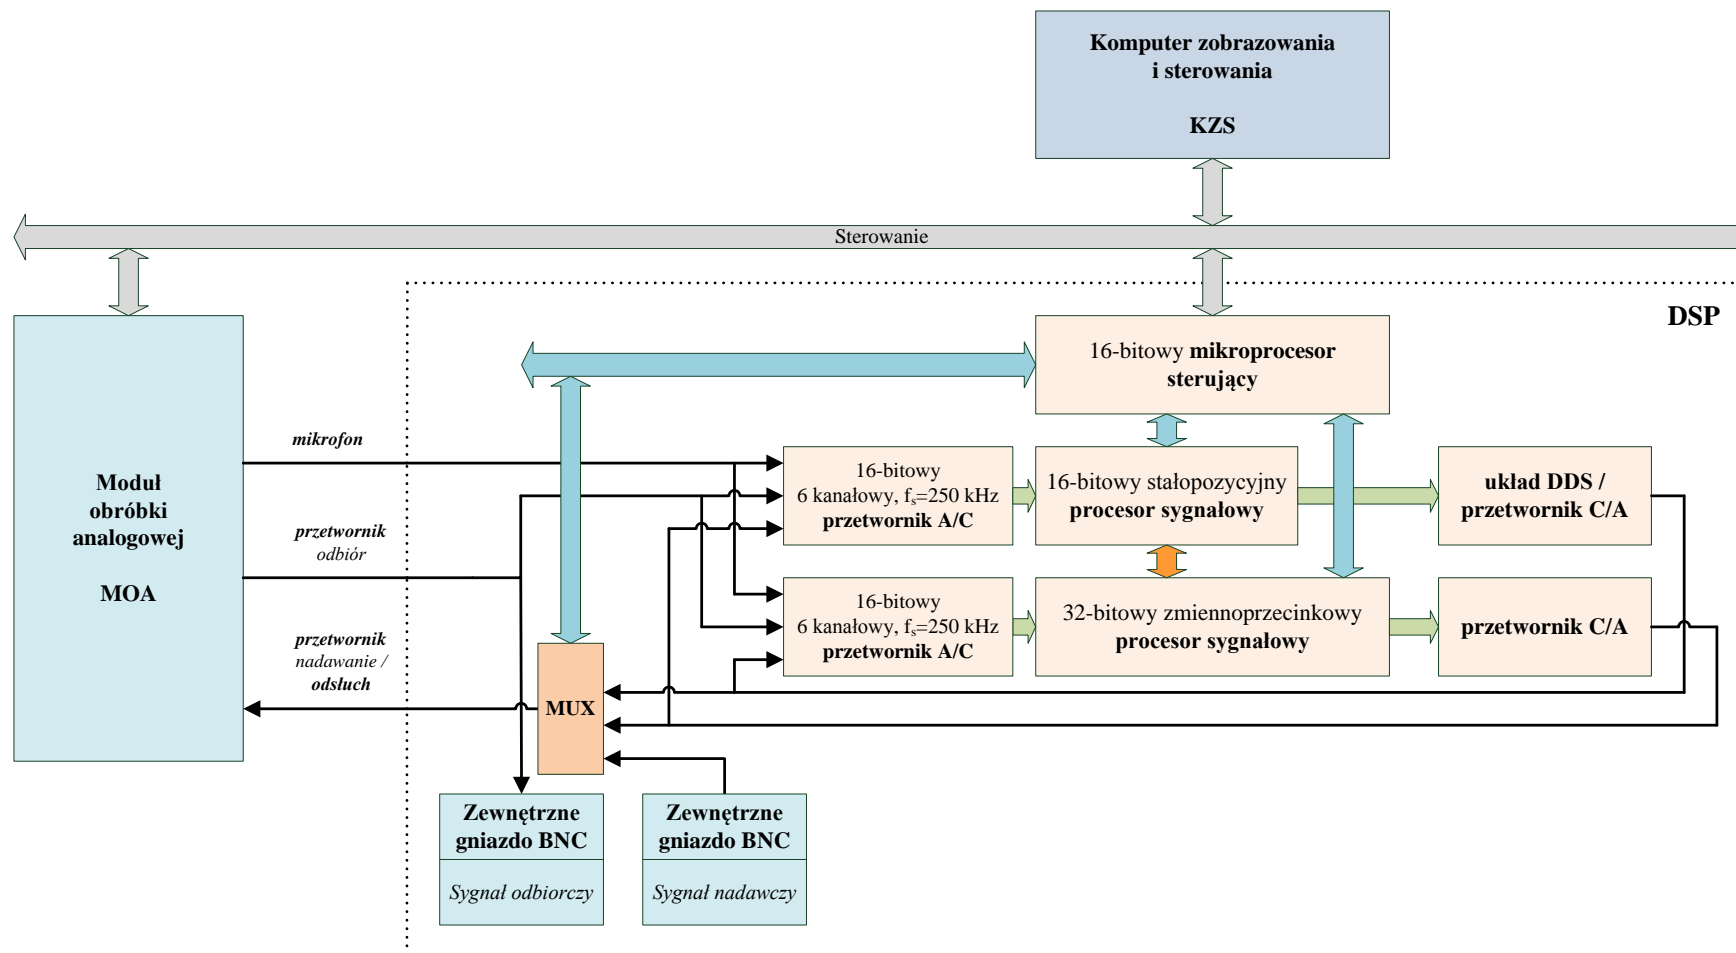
Komputer zobrazowania i sterowania

KZS

Sterowanie

DSP

Moduł obróbki analogowej

MOA

mikrofon

przetwornik odbiór

przetwornik nadawanie / odsłuch

16-bitowy mikroprocesor sterujący

16-bitowy 6 kanałowy, $f_s$=250 kHz przetwornik A/C

16-bitowy stałopozycyjny procesor sygnałowy

układ DDS / przetwornik C/A

16-bitowy 6 kanałowy, $f_s$=250 kHz przetwornik A/C

32-bitowy zmiennoprzecinkowy procesor sygnałowy

przetwornik C/A

MUX

Zewnętrzne gniazdo BNC

Sygnał odbiorczy

Zewnętrzne gniazdo BNC

Sygnał nadawczy